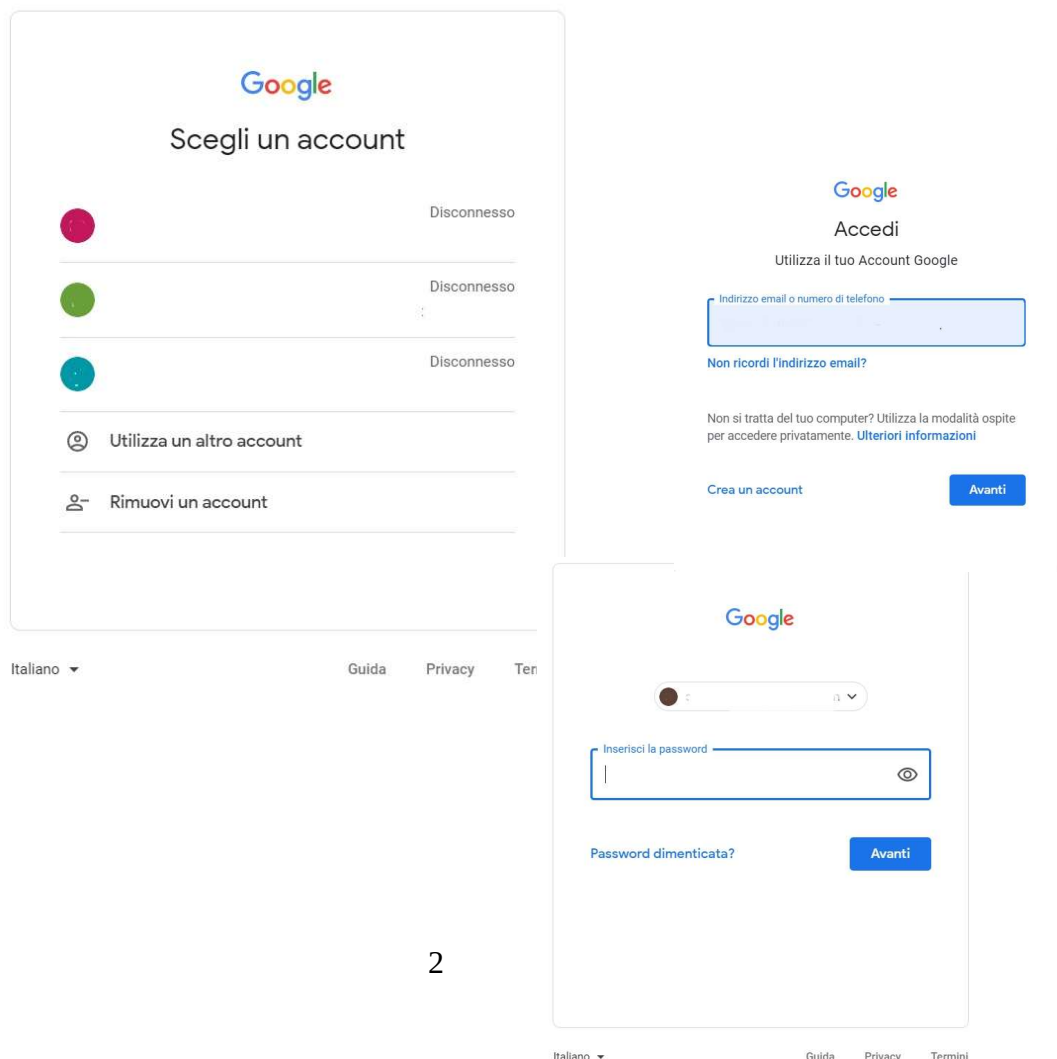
Google

Scegli un account

Disconnesso

Disconnesso

Disconnesso

Utilizza un altro account

Rimuovi un account

Italiano ▾

Guida Privacy Ter

Google

Accedi

Utilizza il tuo Account Google

Indirizzo email o numero di telefono

Non ricordi l'indirizzo email?

Non si tratta del tuo computer? Utilizza la modalità ospite per accedere privatamente. Ulteriori informazioni

Crea un account

Avanti

Google

Inserisci la password

Password dimenticata?

Avanti

2

Italiano ▾

Guida Privacy Termini